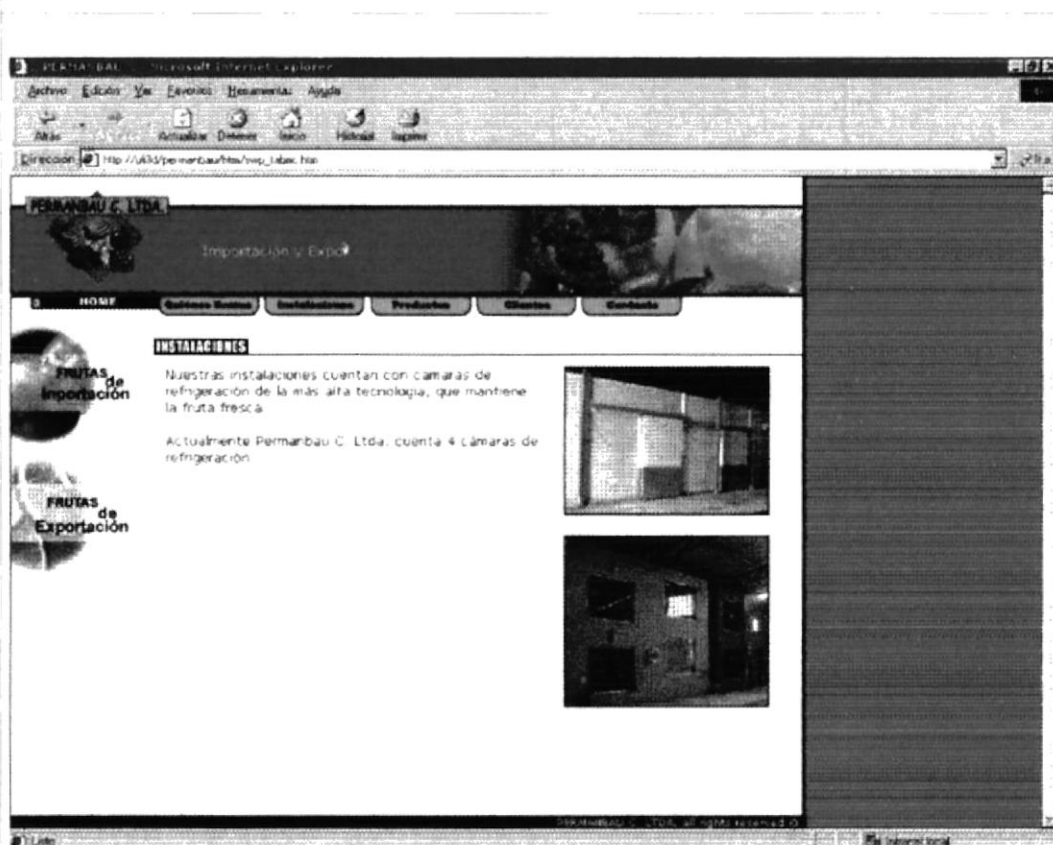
PERMANBAU - Microsoft Internet Explorer

Archivo Edición Ver Favoritos Herramientas Ayuda

Atrás Adelante Actualizar Detener Inicio Historial Imprimir

Dirección http://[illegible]/permanbau/htm/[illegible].htm

Ir a

PERMANBAU C. LTDA.

Importación y Expo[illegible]

HOME Quiénes Somos Instalaciones Productos Clientes Contacto

FRUTAS de Importación

FRUTAS de Exportación

INSTALACIONES

Nuestras instalaciones cuentan con camaras de refrigeración de la más alta tecnologia, que mantiene la fruta fresca.

Actualmente Permanbau C. Ltda. cuenta 4 cámaras de refrigeración

PERMANBAU C. LTDA. all rights reserved ©

Listo

Intranet local